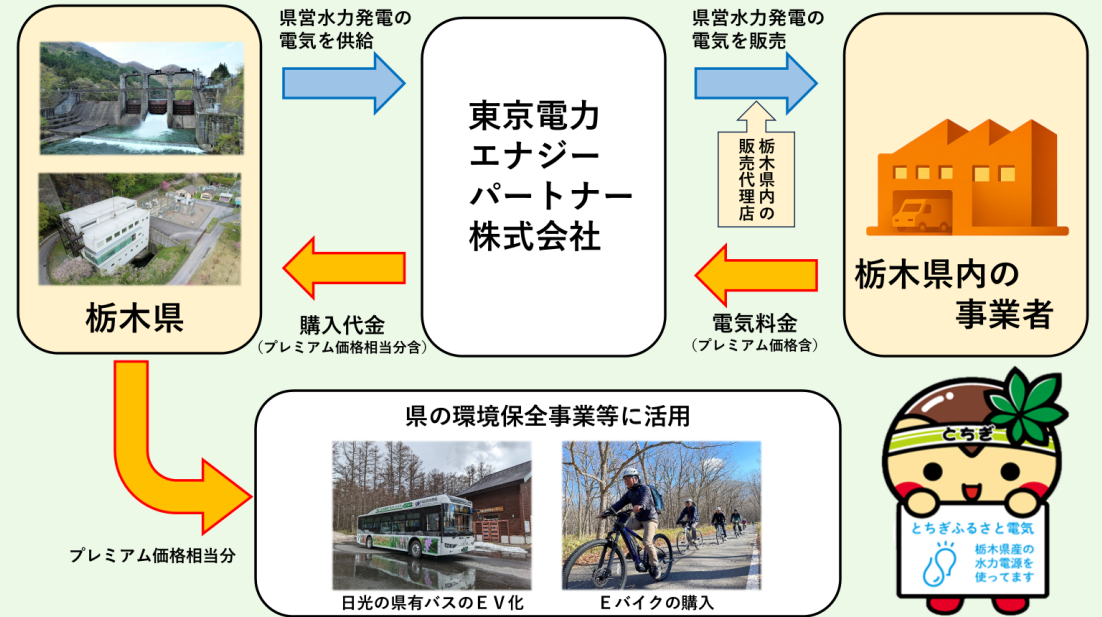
県営水力発電の電気を供給

県営水力発電の電気を販売

栃木県

東京電力エナジーパートナー株式会社

栃木県内の販売代理店

栃木県内の事業者

購入代金
（プレミアム価格相当分含）

電気料金
（プレミアム価格含）

県の環境保全事業等に活用

プレミアム価格相当分

日光の県有バスのＥＶ化

Ｅバイクの購入

とちぎ

とちぎふるさと電気

栃木県産の水力電源を使ってます